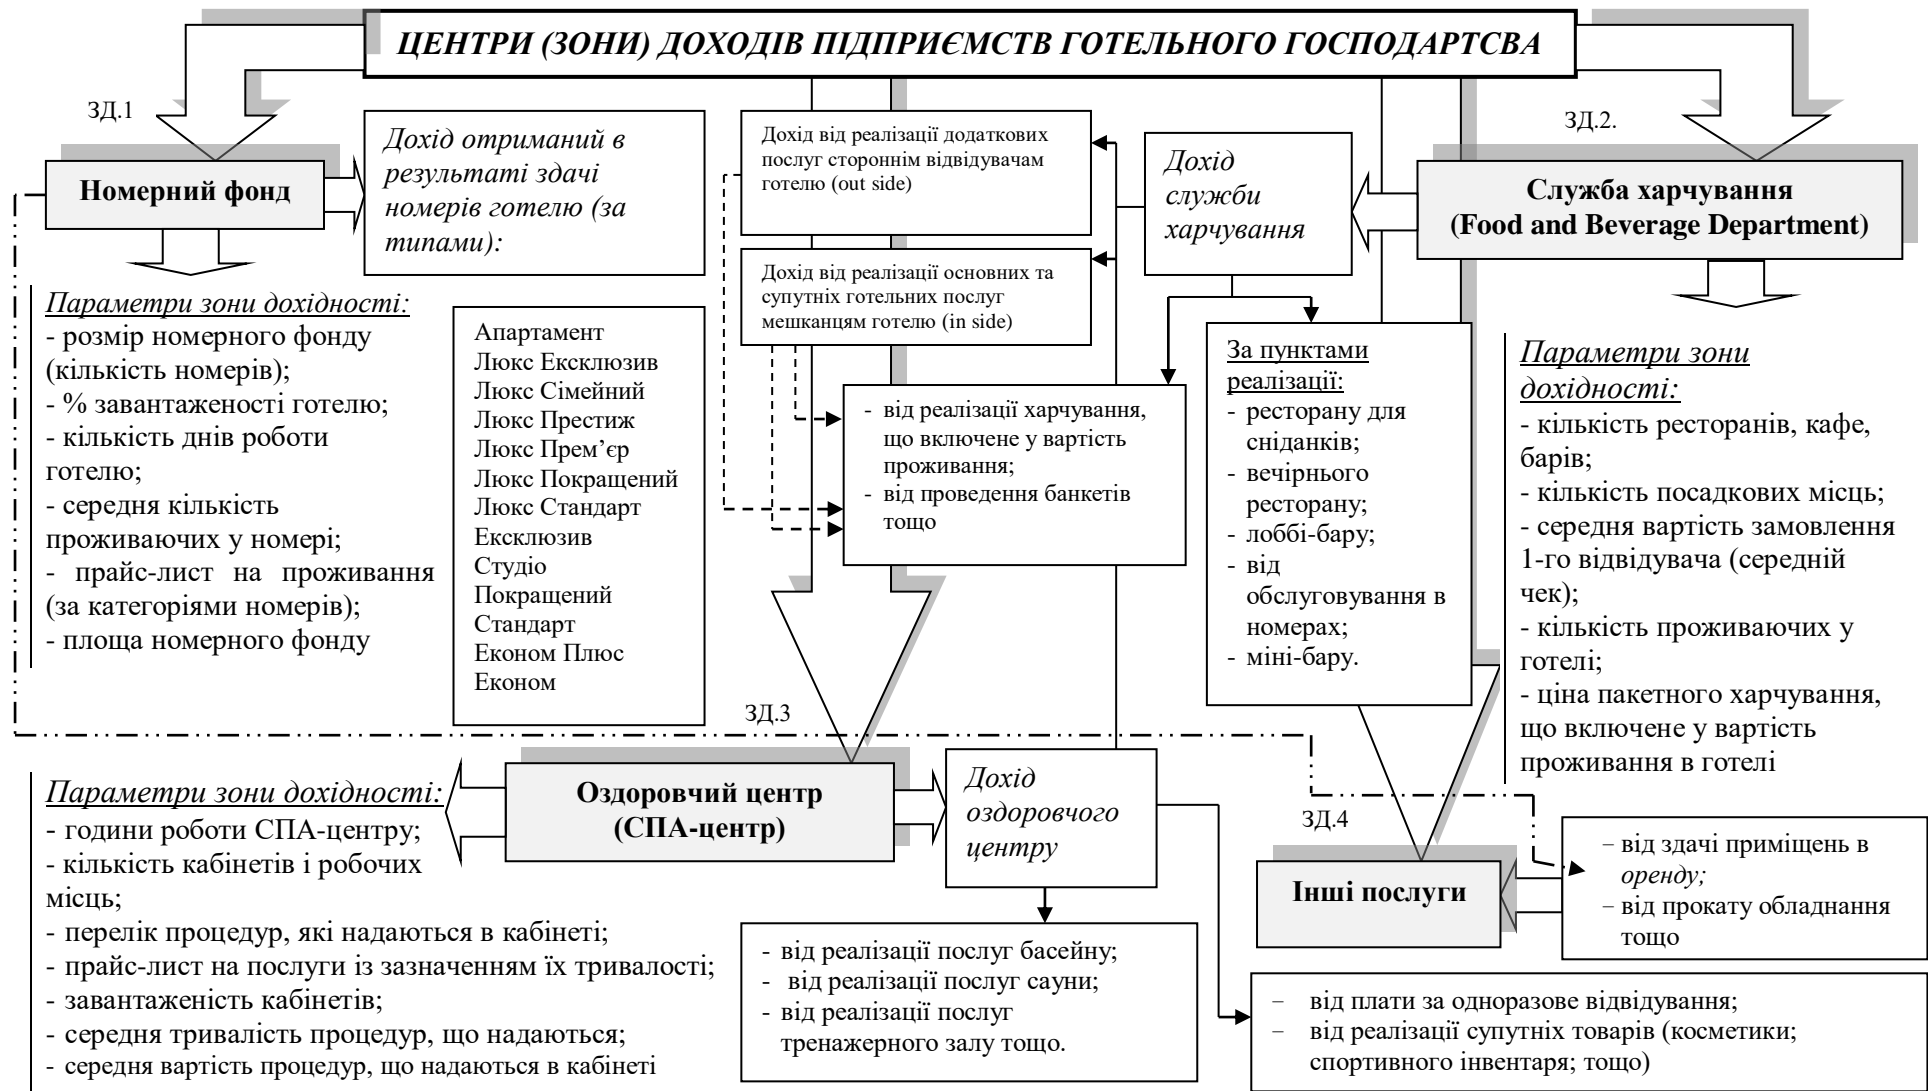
ЦЕНТРИ (ЗОНИ) ДОХОДІВ ПІДПРИЄМСТВ ГОТЕЛЬНОГО ГОСПОДАРТСВА

ЗД.1

Номерний фонд

Дохід отриманий в результаті здачі номерів готелю (за типами):

Параметри зони дохідності:
- розмір номерного фонду (кількість номерів);
- % завантаженості готелю;
- кількість днів роботи готелю;
- середня кількість проживаючих у номері;
- прайс-лист на проживання (за категоріями номерів);
- площа номерного фонду

Апартамент
Люкс Ексклюзив
Люкс Сімейний
Люкс Престиж
Люкс Прем'єр
Люкс Покращений
Люкс Стандарт
Ексклюзив
Студіо
Покращений
Стандарт
Економ Плюс
Економ

Дохід від реалізації додаткових послуг стороннім відвідувачам готелю (out side)

Дохід від реалізації основних та супутніх готельних послуг мешканцям готелю (in side)

- від реалізації харчування, що включене у вартість проживання;
- від проведення банкетів тощо

Дохід служби харчування

ЗД.2.

Служба харчування (Food and Beverage Department)

За пунктами реалізації:
- ресторану для сніданків;
- вечірнього ресторану;
- лоббі-бару;
- від обслуговування в номерах;
- міні-бару.

Параметри зони дохідності:
- кількість ресторанів, кафе, барів;
- кількість посадкових місць;
- середня вартість замовлення 1-го відвідувача (середній чек);
- кількість проживаючих у готелі;
- ціна пакетного харчування, що включене у вартість проживання в готелі

ЗД.3

Параметри зони дохідності:
- години роботи СПА-центру;
- кількість кабінетів і робочих місць;
- перелік процедур, які надаються в кабінеті;
- прайс-лист на послуги із зазначенням їх тривалості;
- завантаженість кабінетів;
- середня тривалість процедур, що надаються;
- середня вартість процедур, що надаються в кабінеті

Оздоровчий центр (СПА-центр)

Дохід оздоровчого центру

ЗД.4

Інші послуги

– від здачі приміщень в оренду;
– від прокату обладнання тощо

- від реалізації послуг басейну;
- від реалізації послуг сауни;
- від реалізації послуг тренажерного залу тощо.

– від плати за одноразове відвідування;
– від реалізації супутніх товарів (косметики; спортивного інвентаря; тощо)